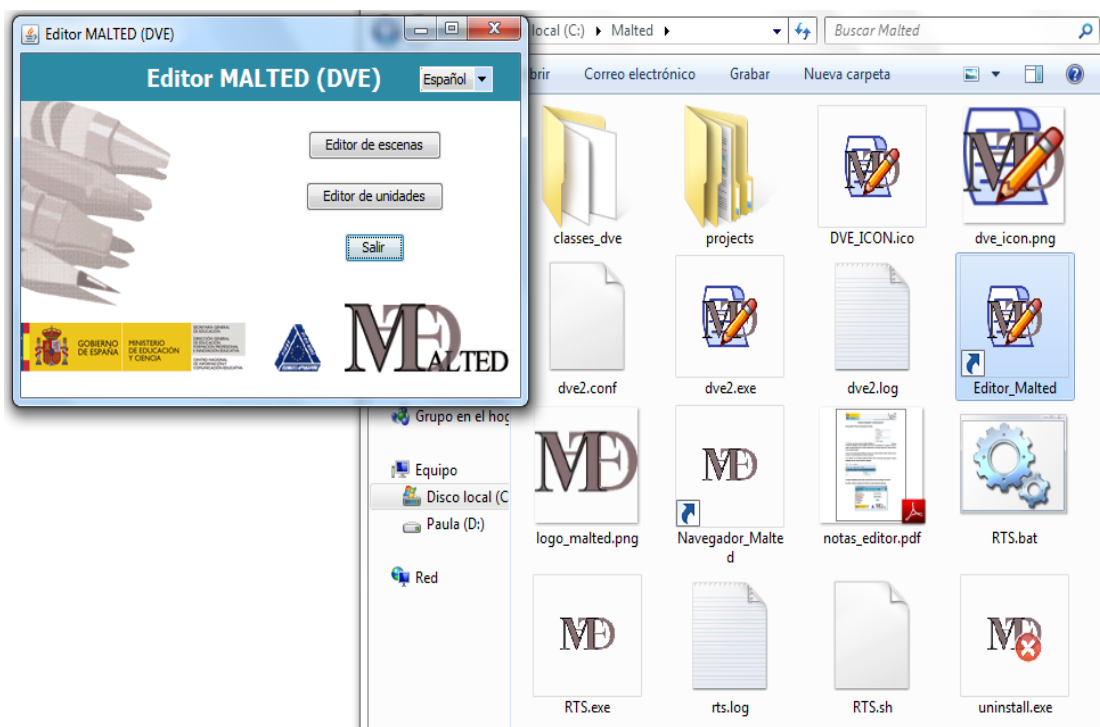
Editor MALTED (DVE)

Editor MALTED (DVE)

Español

Editor de escenas

Editor de unidades

Salir

GOBIERNO DE ESPAÑA | MINISTERIO DE EDUCACIÓN Y CIENCIA

MALTED

local (C:) ▸ Malted ▸

Buscar Malted

brir Correo electrónico Grabar Nueva carpeta

classes_dve | projects | DVE_ICON.ico | dve_icon.png

dve2.conf | dve2.exe | dve2.log | Editor_Malted

Grupo en el hog

Equipo

Disco local (C

Paula (D:)

Red

logo_malted.png | Navegador_Malted | notas_editor.pdf | RTS.bat

RTS.exe | rts.log | RTS.sh | uninstall.exe